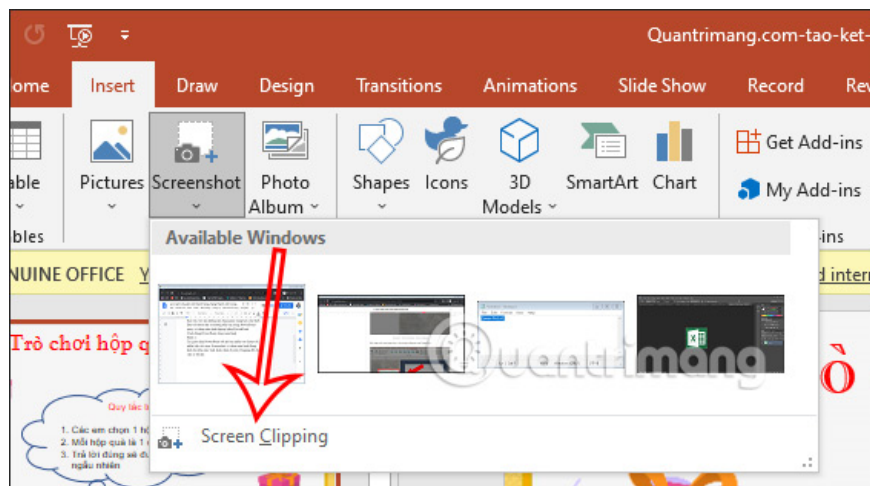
Quantrimang.com-tao-ket-

ome Insert Draw Design Transitions Animations Slide Show Record Re

able Pictures Screenshot Photo Album Shapes Icons 3D Models SmartArt Chart Get Add-ins My Add-ins

bles ins

NUINE OFFICE Y d interr

Available Windows

Trò chơi hộp q

Quy tắc t

1. Các em chọn 1 h
2. Mỗi hộp quà là 1 c
3. Trả lời đúng sẽ đư ngẫu nhiên

Screen Clipping

Quantrimang